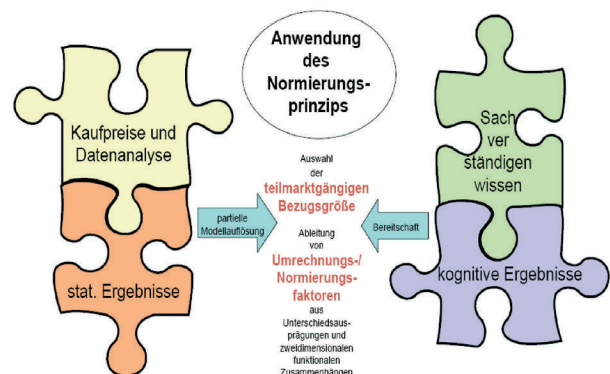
Anwendung des Normierungsprinzips

Kaufpreise und Datenanalyse

stat. Ergebnisse

partielle Modellauflösung

Auswahl der teilmarktgängigen Bezugsgröße

Ableitung von Umrechnungs-/ Normierungsfaktoren aus Unterschiedsausprägungen und zweidimensionalen funktionalen Zusammenhängen

Bereitschaft

Sach ver ständigen wissen

kognitive Ergebnisse